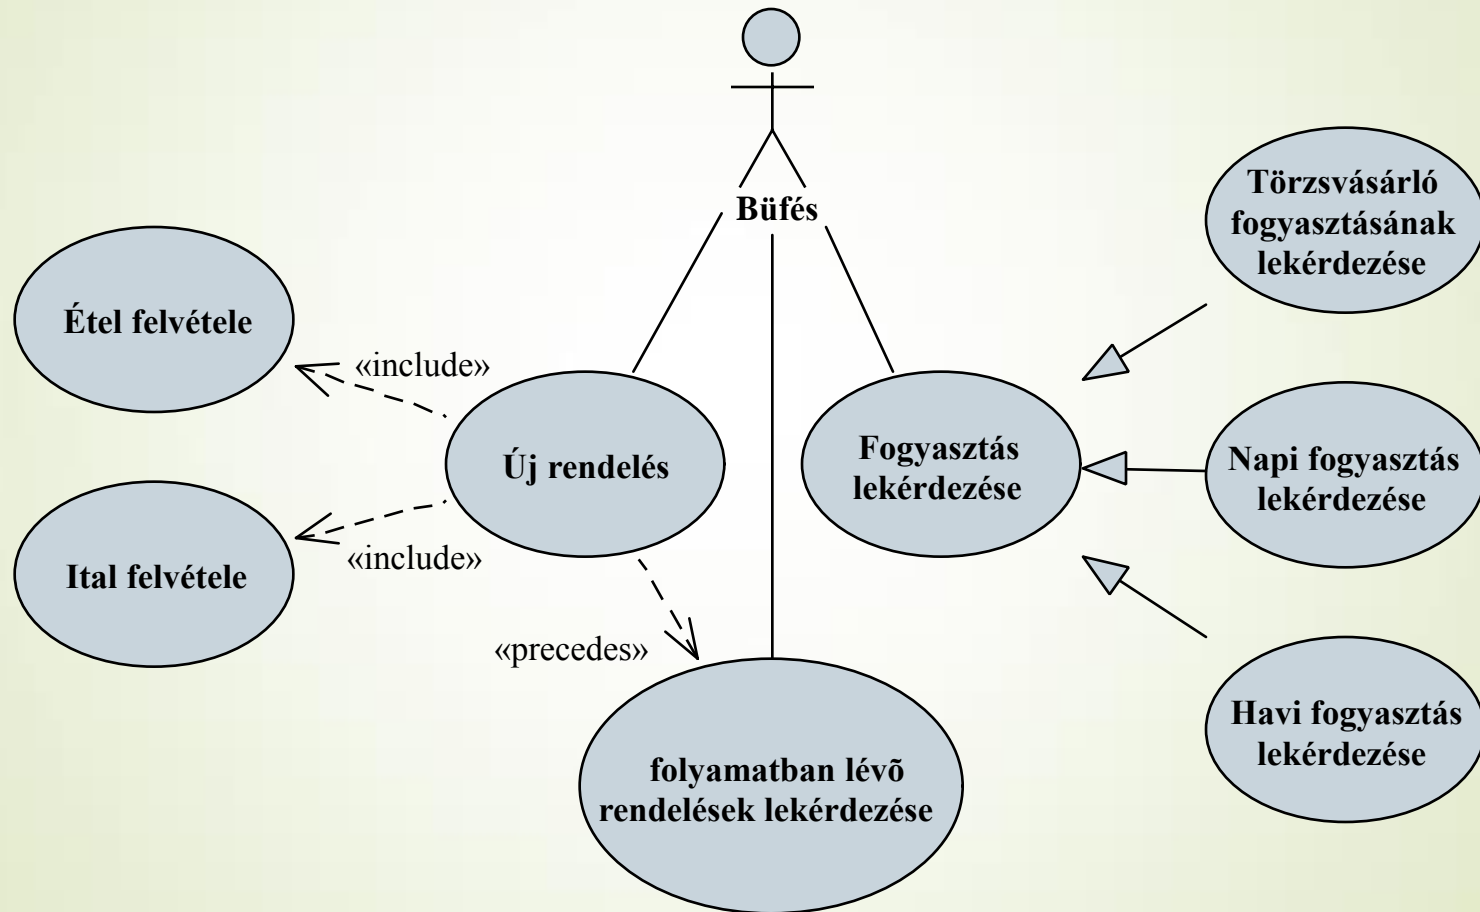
Büfés

Étel felvétele

«include»

Új rendelés

«include»

Ital felvétele

«precedes»

folyamatban lévõ rendelések lekérdezése

Fogyasztás lekérdezése

Törzsvásárló fogyasztásának lekérdezése

Napi fogyasztás lekérdezése

Havi fogyasztás lekérdezése